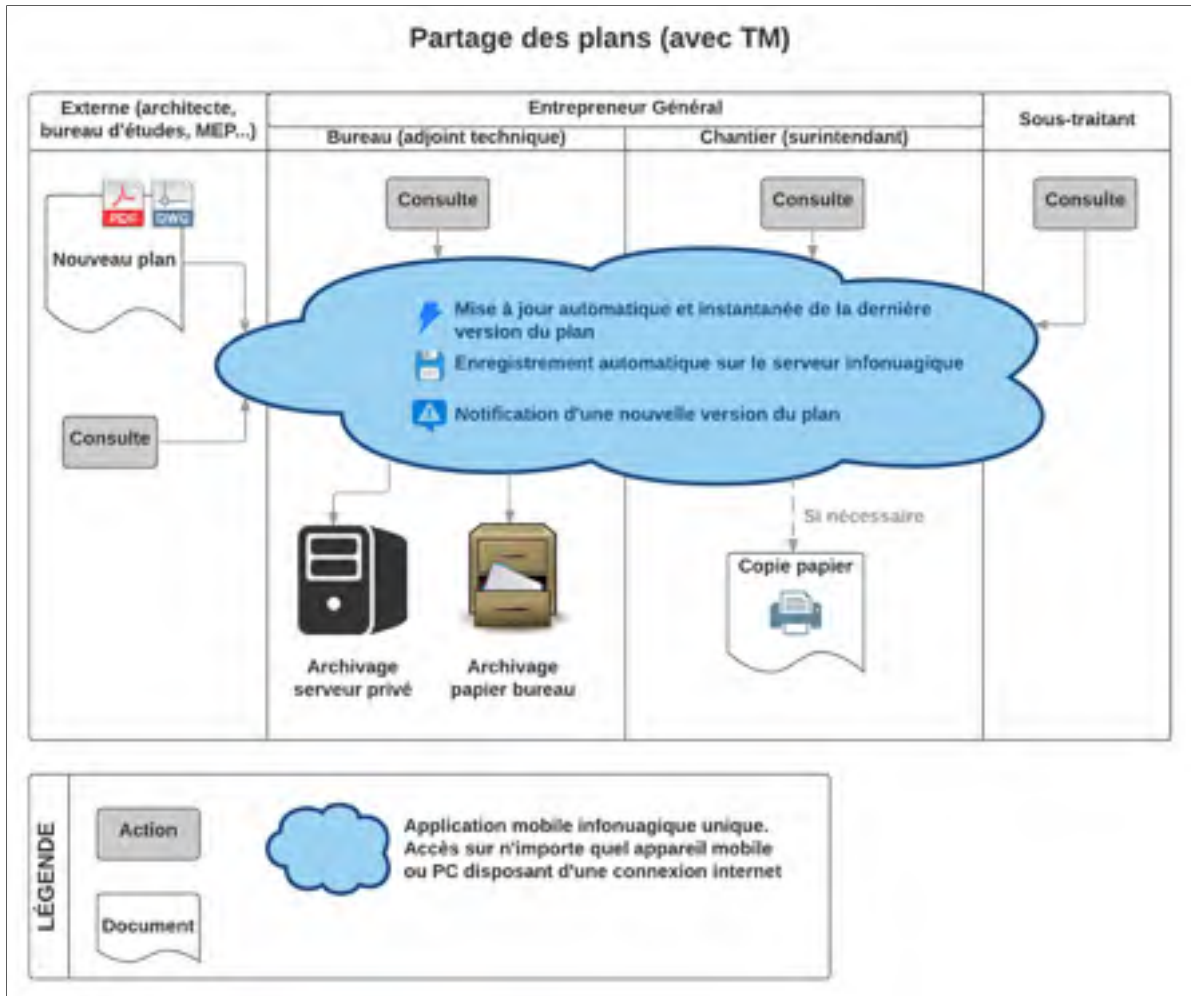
Partage des plans (avec TM)

Externe (architecte, bureau d'études, MEP...)

Entrepreneur Général

Bureau (adjoint technique)

Chantier (surintendant)

Sous-traitant

PDF

DWG

Nouveau plan

Consulte

Consulte

Consulte

Consulte

Mise à jour automatique et instantanée de la dernière version du plan

Enregistrement automatique sur le serveur infonuagique

Notification d'une nouvelle version du plan

Si nécessaire

Copie papier

Archivage serveur privé

Archivage papier bureau

LÉGENDE

Action

Document

Application mobile infonuagique unique. Accès sur n'importe quel appareil mobile ou PC disposant d'une connexion internet